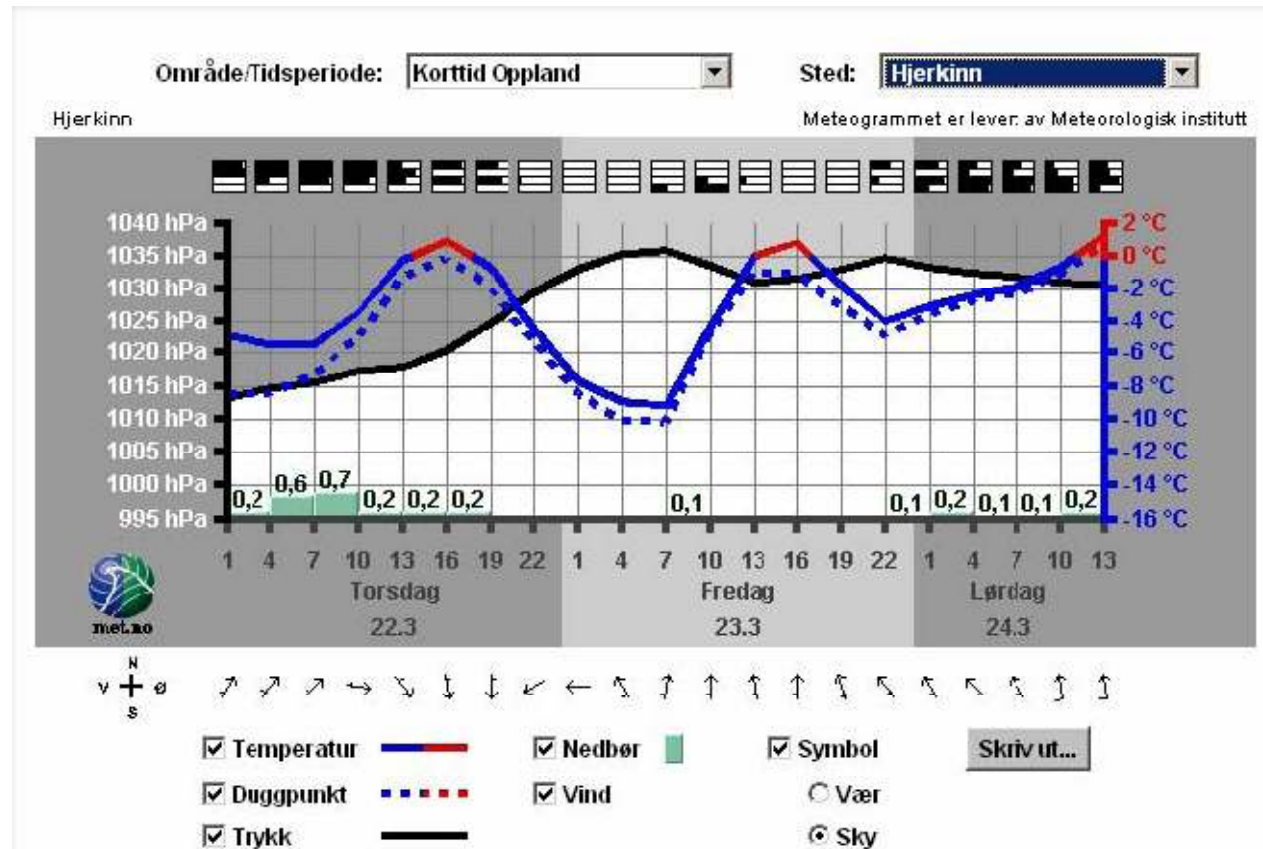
Område/Tidsperiode: Korttid Oppland

Sted: Hjerkinn

Hjerkinn

Meteogrammet er lever: av Meteorologisk institutt

1040 hPa
1035 hPa
1030 hPa
1025 hPa
1020 hPa
1015 hPa
1010 hPa
1005 hPa
1000 hPa
995 hPa

2 °C
0 °C
-2 °C
-4 °C
-6 °C
-8 °C
-10 °C
-12 °C
-14 °C
-16 °C

0,2 0,6 0,7 0,2 0,2 0,2 0,1 0,1 0,2 0,1 0,1 0,2

1 4 7 10 13 16 19 22 1 4 7 10 13 16 19 22 1 4 7 10 13

Torsdag
22.3

Fredag
23.3

Lørdag
24.3

met.no

N
V Ø
S

☑ Temperatur
☑ Duggpunkt
☑ Trykk
☑ Nedbør
☑ Vind
☑ Symbol
○ Vær
⊙ Sky
Skriv ut...